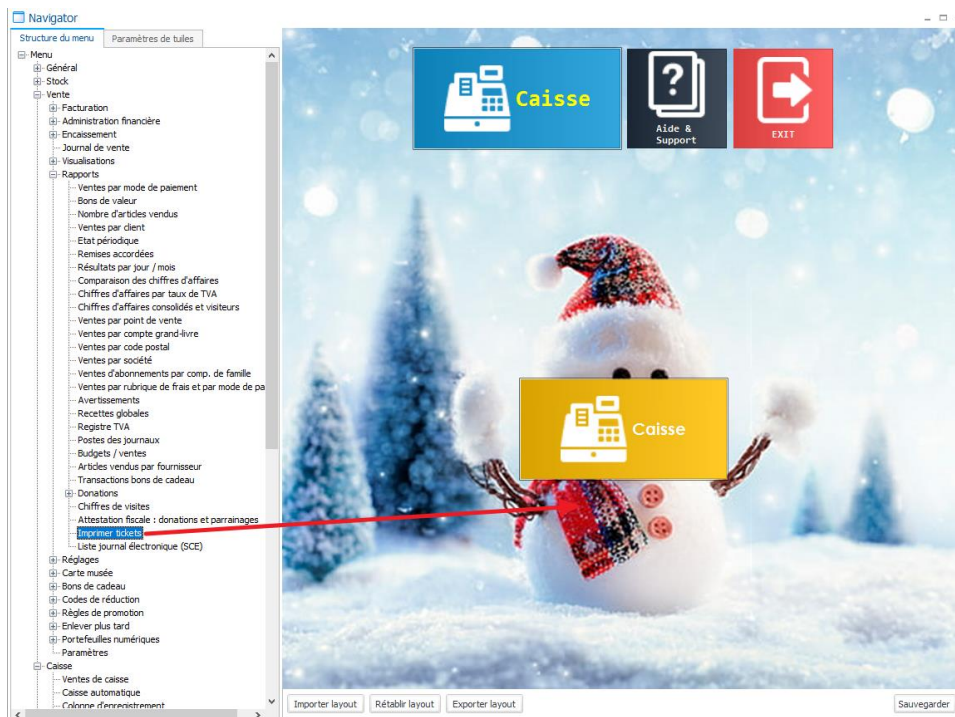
Navigator

Structure du menu | Paramètres de tuiles

Menu
Général
Stock
Vente
Facturation
Administration financière
Encaissement
Journal de vente
Visualisations
Rapports
Ventes par mode de paiement
Bons de valeur
Nombre d'articles vendus
Ventes par client
Etat périodique
Remises accordées
Résultats par jour / mois
Comparaison des chiffres d'affaires
Chiffres d'affaires par taux de TVA
Chiffres d'affaires consolidés et visiteurs
Ventes par point de vente
Ventes par compte grand-livre
Ventes par code postal
Ventes par société
Ventes d'abonnements par comp. de famille
Ventes par rubrique de frais et par mode de pa
Avertissements
Recettes globales
Registre TVA
Postes des journaux
Budgets / ventes
Articles vendus par fournisseur
Transactions bons de cadeau
Donations
Chiffres de visites
Attestation fiscale : donations et parrainages
Imprimer tickets
Liste journal électronique (SCE)
Réglages
Carte musée
Bons de cadeau
Codes de réduction
Règles de promotion
Enlever plus tard
Portefeuilles numériques
Paramètres
Caisse
Ventes de caisse
Caisse automatique
Colonne d'enregistrement

Caisse

Aide & Support

EXIT

Caisse

Importer layout | Rétablir layout | Exporter layout | Sauvegarder